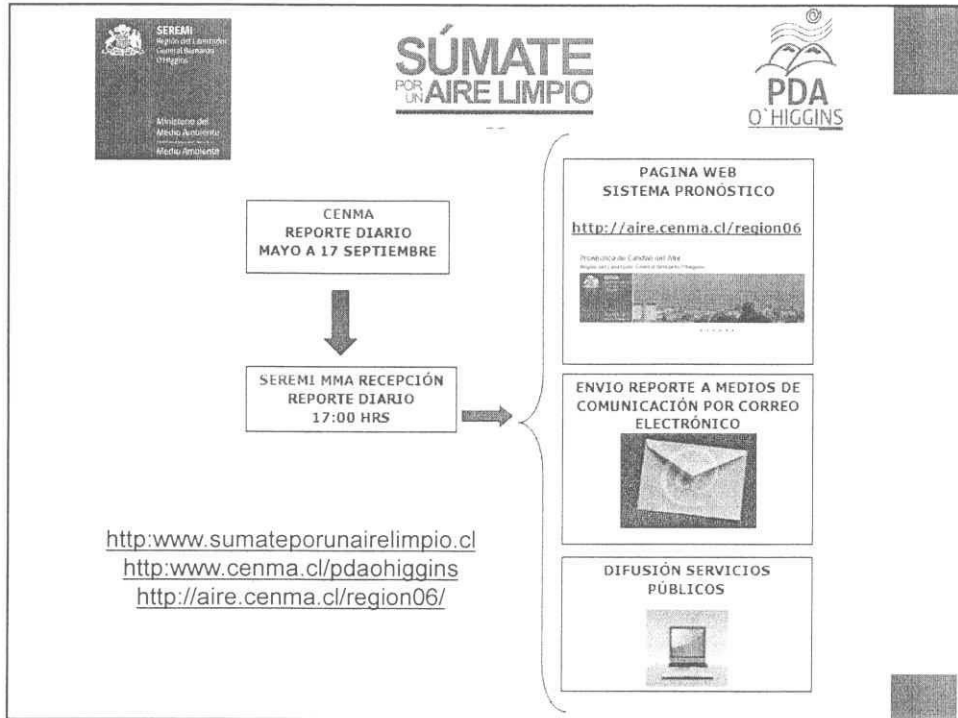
SEREMI
Región del Libertador General Bernardo O'Higgins

Ministerio del Medio Ambiente

SÚMATE POR UN AIRE LIMPIO

PDA O'HIGGINS

CENMA
REPORTE DIARIO
MAYO A 17 SEPTIEMBRE

SEREMI MMA RECEPCIÓN
REPORTE DIARIO
17:00 HRS

PAGINA WEB
SISTEMA PRONÓSTICO

http://aire.cenma.cl/region06

Pronóstico de Calidad del Aire
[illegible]

ENVIO REPORTE A MEDIOS DE COMUNICACIÓN POR CORREO ELECTRÓNICO

DIFUSIÓN SERVICIOS PÚBLICOS

http:www.sumateporunairelimpio.cl
http:www.cenma.cl/pdaohiggins
http://aire.cenma.cl/region06/